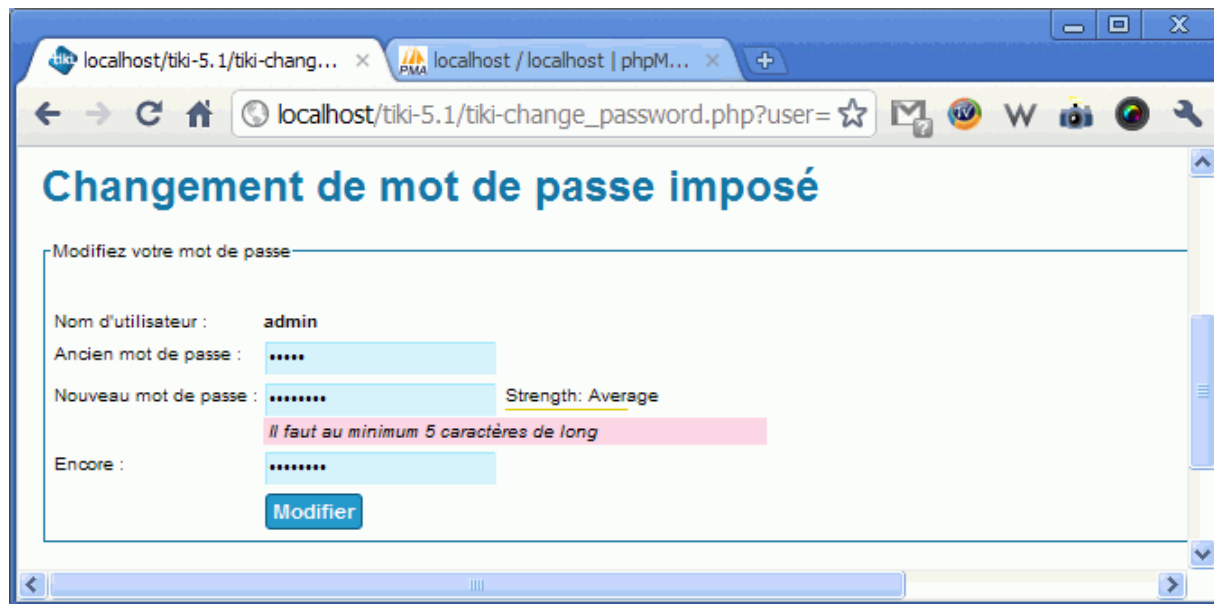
localhost/tiki-5.1/tiki-chang... ×
localhost / localhost | phpM... ×

localhost/tiki-5.1/tiki-change_password.php?user=

W

Changement de mot de passe imposé

Modifiez votre mot de passe

Nom d'utilisateur : admin

Ancien mot de passe : •••••

Nouveau mot de passe : •••••••• Strength: Average

Il faut au minimum 5 caractères de long

Encore : ••••••••

Modifier